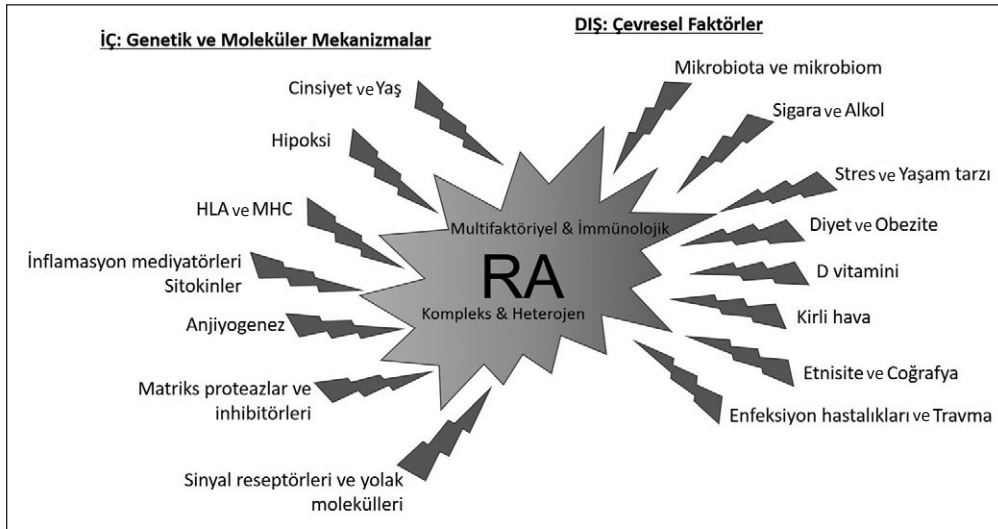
İÇ: Genetik ve Moleküler Mekanizmalar

DIŞ: Çevresel Faktörler

Cinsiyet ve Yaş

Hipoksi

HLA ve MHC

İnflamasyon mediyatörleri Sitokinler

Anjiyogenez

Matriks proteazlar ve inhibitörleri

Sinyal reseptörleri ve yolak molekülleri

Multifaktöriyel & İmmünolojik

RA

Kompleks & Heterojen

Mikrobiota ve mikrobiom

Sigara ve Alkol

Stres ve Yaşam tarzı

Diyet ve Obezite

D vitamini

Kirli hava

Etnisite ve Coğrafya

Enfeksiyon hastalıkları ve Travma